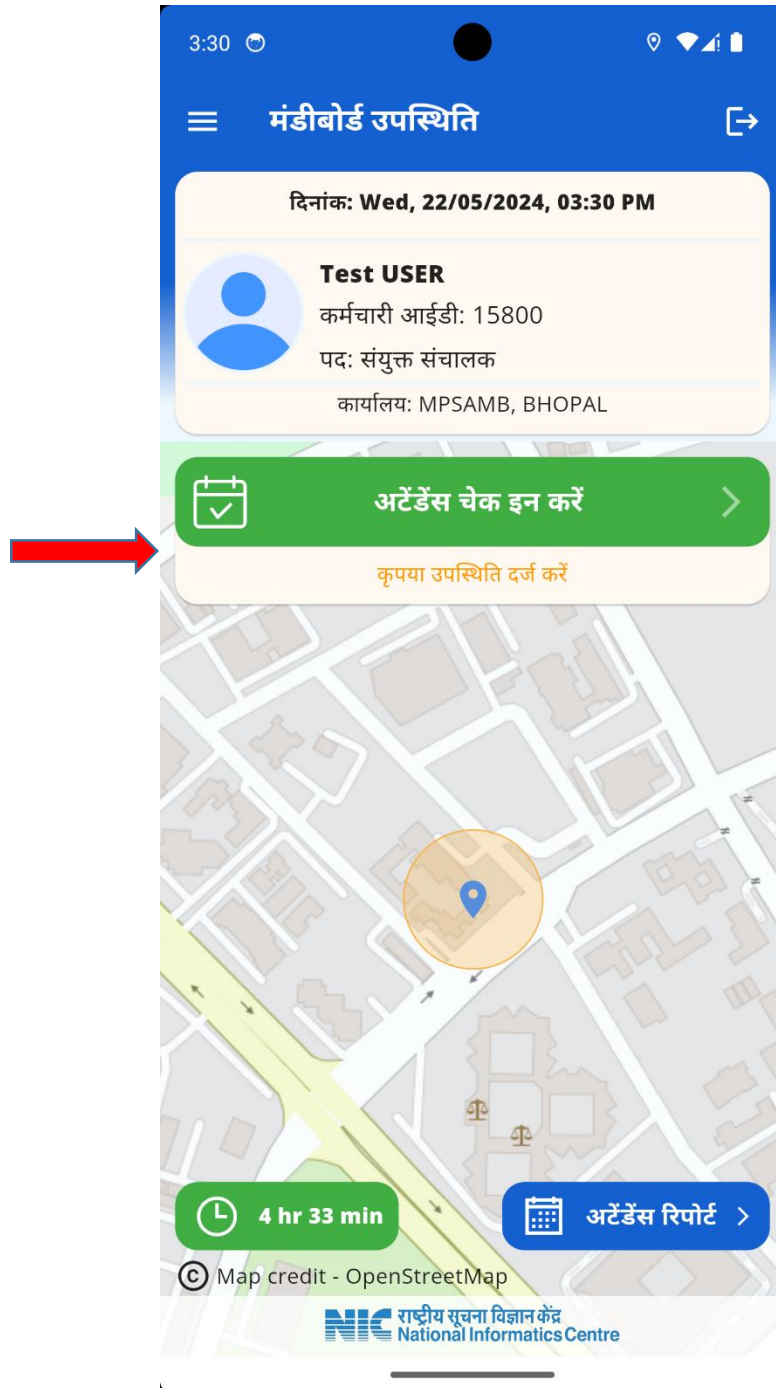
3:30

मंडीबोर्ड उपस्थिति

दिनांक: Wed, 22/05/2024, 03:30 PM

Test USER
कर्मचारी आईडी: 15800
पद: संयुक्त संचालक

कार्यालय: MPSAMB, BHOPAL

अटेंडेंस चेक इन करें

कृपया उपस्थिति दर्ज करें

4 hr 33 min

अटेंडेंस रिपोर्ट

Ⓒ Map credit - OpenStreetMap

NIC राष्ट्रीय सूचना विज्ञान केंद्र
National Informatics Centre